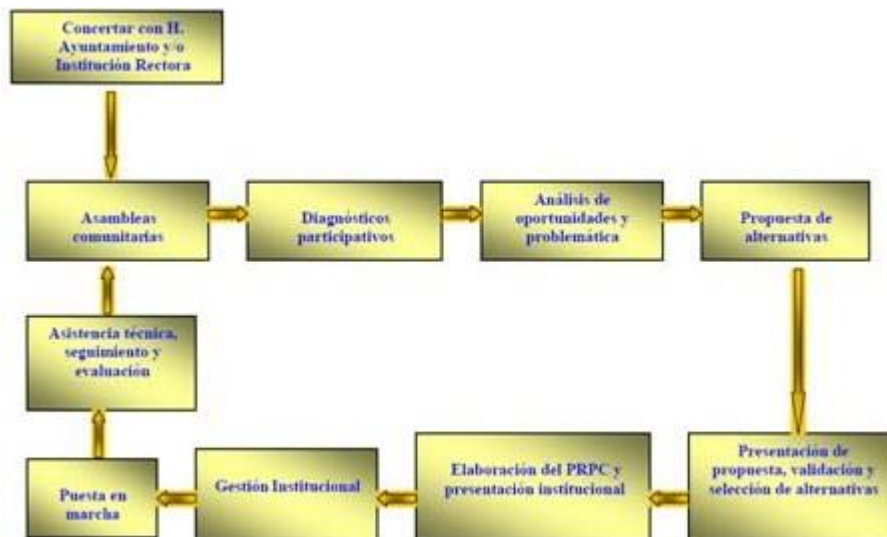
Concertar con H. Ayuntamiento y/o Institución Rectora

Asambleas comunitarias

Diagnósticos participativos

Análisis de oportunidades y problemática

Propuesta de alternativas

Presentación de propuesta, validación y selección de alternativas

Elaboración del PRPC y presentación institucional

Gestión Institucional

Puesta en marcha

Asistencia técnica, seguimiento y evaluación